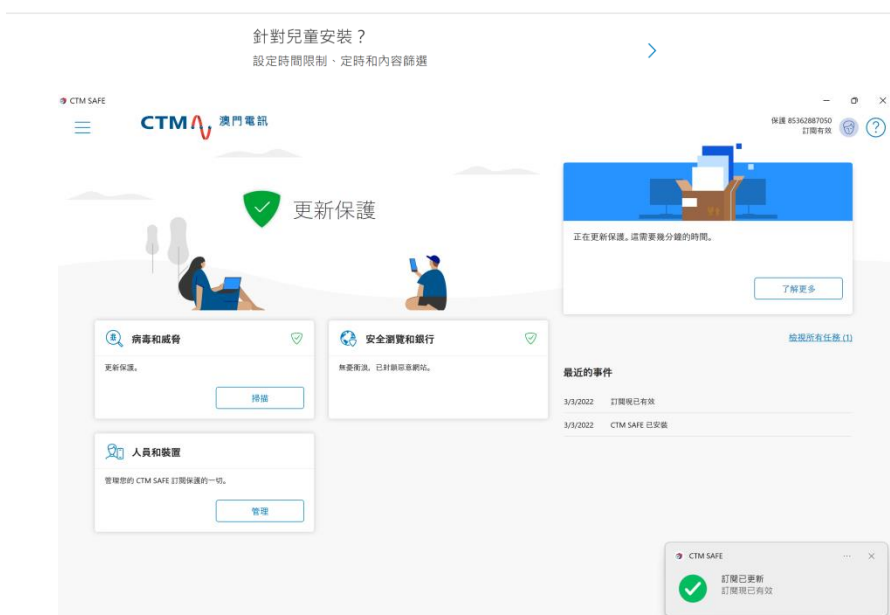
針對兒童安裝？
設定時間限制、定時和內容篩選

CTM SAFE

CTM 澳門電訊

保護 85362887050
訂閱有效

更新保護

正在更新保護。這需要幾分鐘的時間。

了解更多

病毒和威脅
更新保護。
掃描

安全瀏覽和銀行
無憂衝浪。已封鎖惡意網站。

檢視所有任務 (1)

最近的事件
3/3/2022 訂閱現已有效
3/3/2022 CTM SAFE 已安裝

人員和裝置
管理您的 CTM SAFE 訂閱保護的一切。
管理

CTM SAFE
訂閱已更新
訂閱現已有效